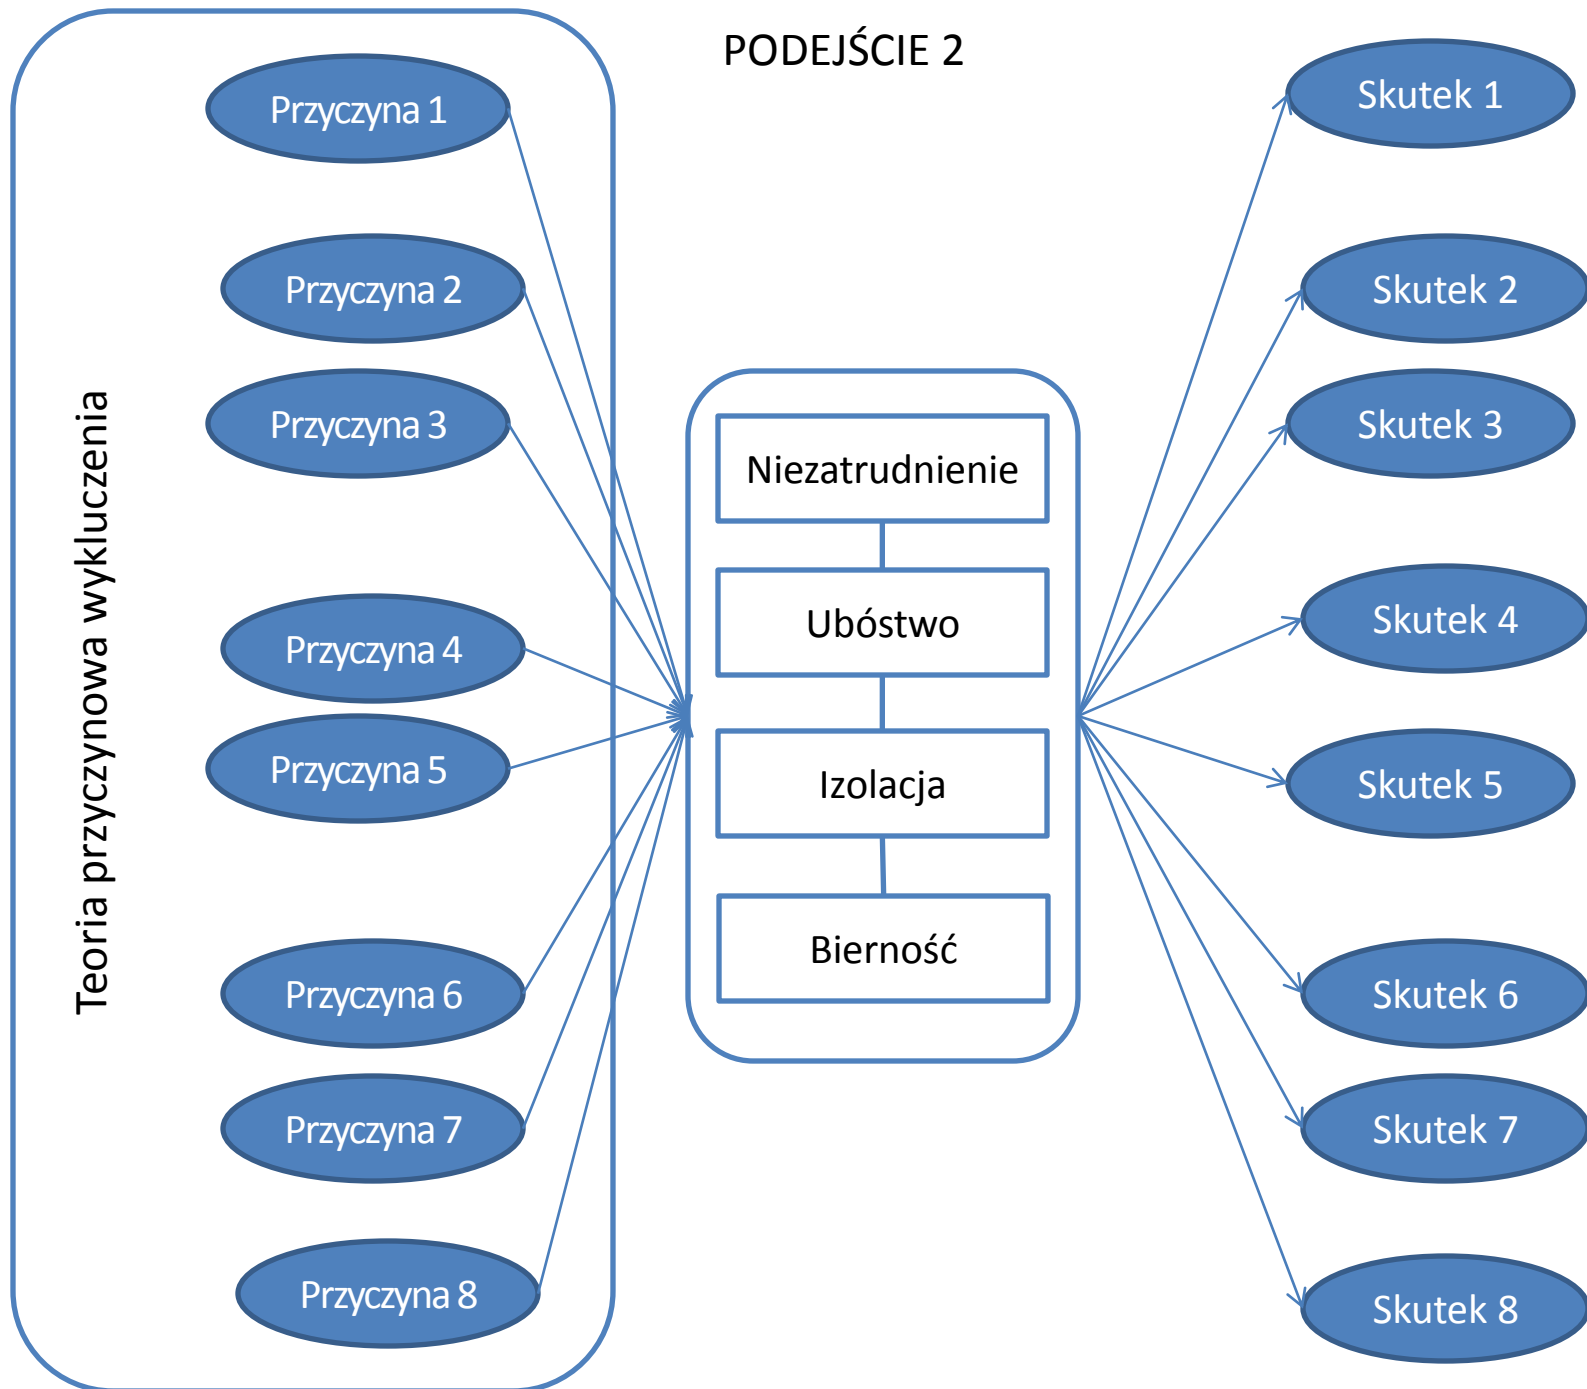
PODEJŚCIE 2

Teoria przyczynowa wykluczenia

Przyczyna 1

Przyczyna 2

Przyczyna 3

Przyczyna 4

Przyczyna 5

Przyczyna 6

Przyczyna 7

Przyczyna 8

Niezatrudnienie

Ubóstwo

Izolacja

Bierność

Skutek 1

Skutek 2

Skutek 3

Skutek 4

Skutek 5

Skutek 6

Skutek 7

Skutek 8